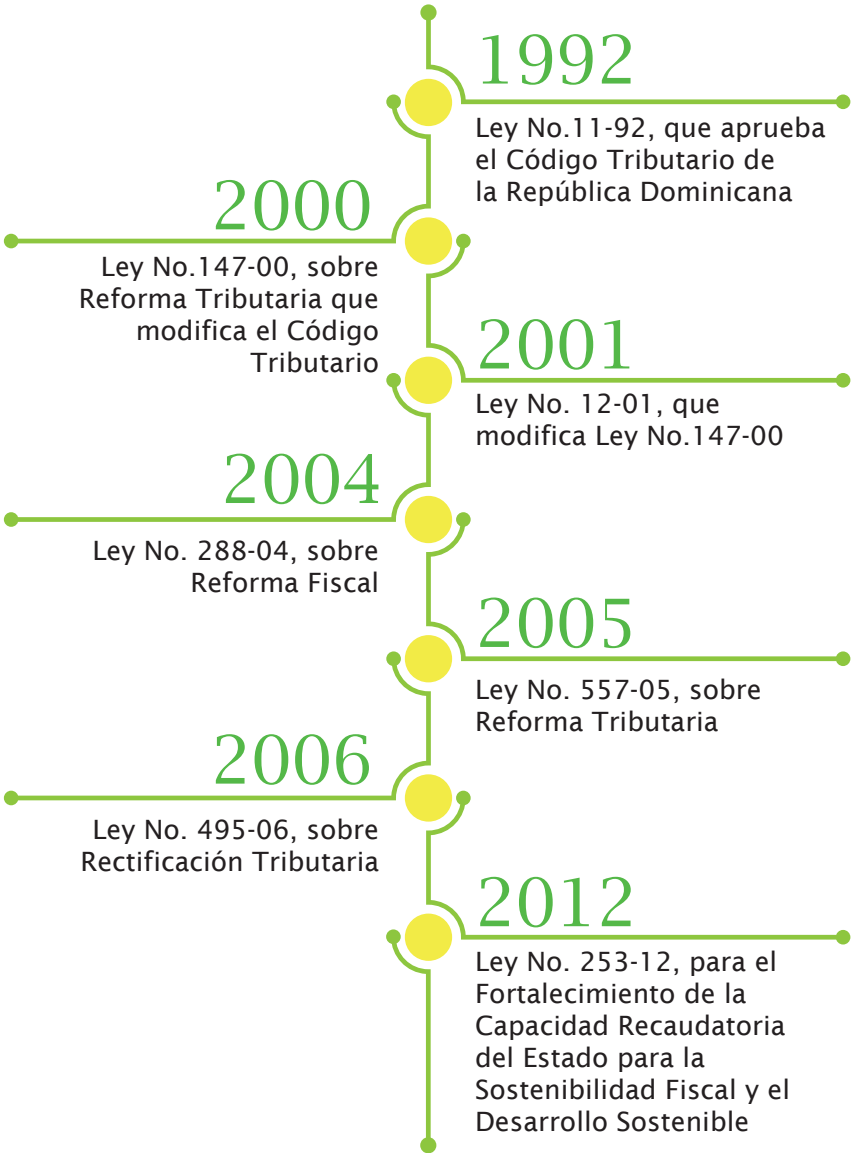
1992

Ley No.11-92, que aprueba el Código Tributario de la República Dominicana

2000

Ley No.147-00, sobre Reforma Tributaria que modifica el Código Tributario

2001

Ley No. 12-01, que modifica Ley No.147-00

2004

Ley No. 288-04, sobre Reforma Fiscal

2005

Ley No. 557-05, sobre Reforma Tributaria

2006

Ley No. 495-06, sobre Rectificación Tributaria

2012

Ley No. 253-12, para el Fortalecimiento de la Capacidad Recaudatoria del Estado para la Sostenibilidad Fiscal y el Desarrollo Sostenible